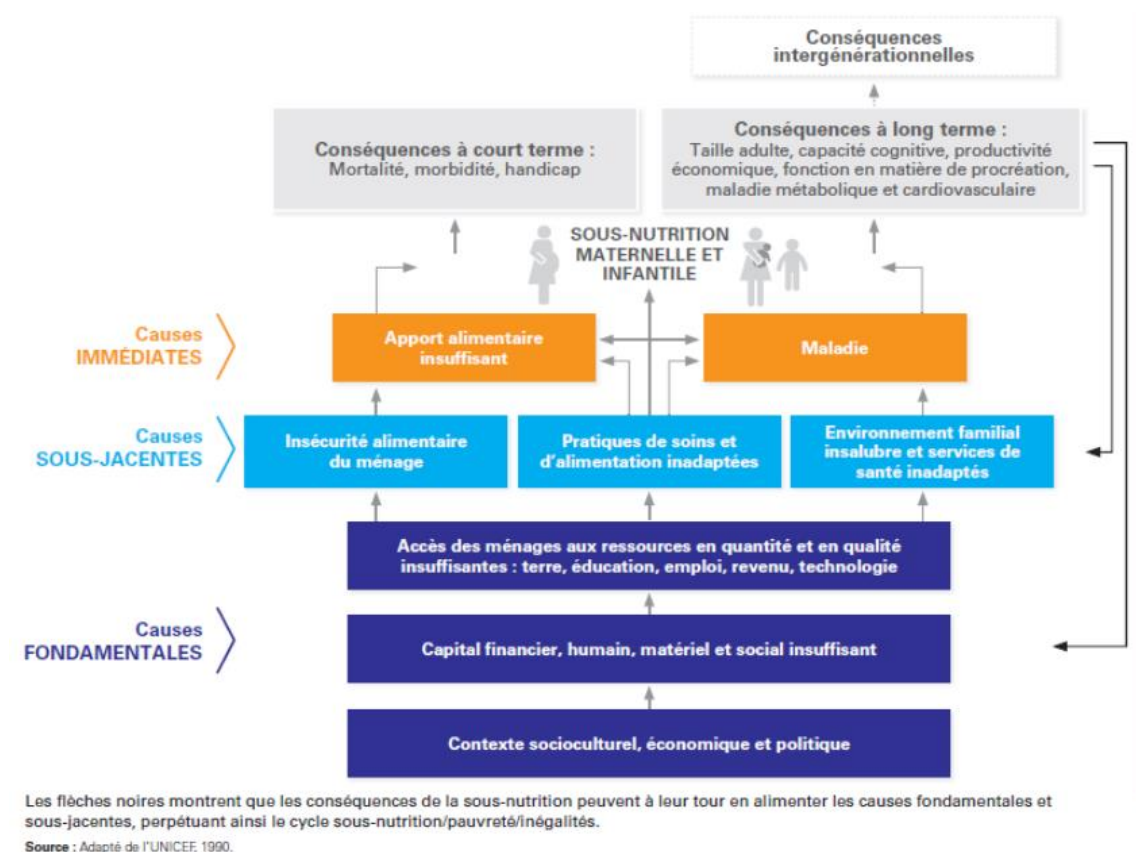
Conséquences intergénérationnelles

Conséquences à court terme :
Mortalité, morbidité, handicap

Conséquences à long terme :
Taille adulte, capacité cognitive, productivité économique, fonction en matière de procréation, maladie métabolique et cardiovasculaire

SOUS-NUTRITION MATERNELLE ET INFANTILE

Causes IMMÉDIATES

Apport alimentaire insuffisant

Maladie

Causes SOUS-JACENTES

Insécurité alimentaire du ménage

Pratiques de soins et d'alimentation inadaptées

Environnement familial insalubre et services de santé inadaptés

Accès des ménages aux ressources en quantité et en qualité insuffisantes : terre, éducation, emploi, revenu, technologie

Causes FONDAMENTALES

Capital financier, humain, matériel et social insuffisant

Contexte socioculturel, économique et politique

Les flèches noires montrent que les conséquences de la sous-nutrition peuvent à leur tour en alimenter les causes fondamentales et sous-jacentes, perpétuant ainsi le cycle sous-nutrition/pauvreté/inégalités.

Source : Adapté de l'UNICEF, 1990.